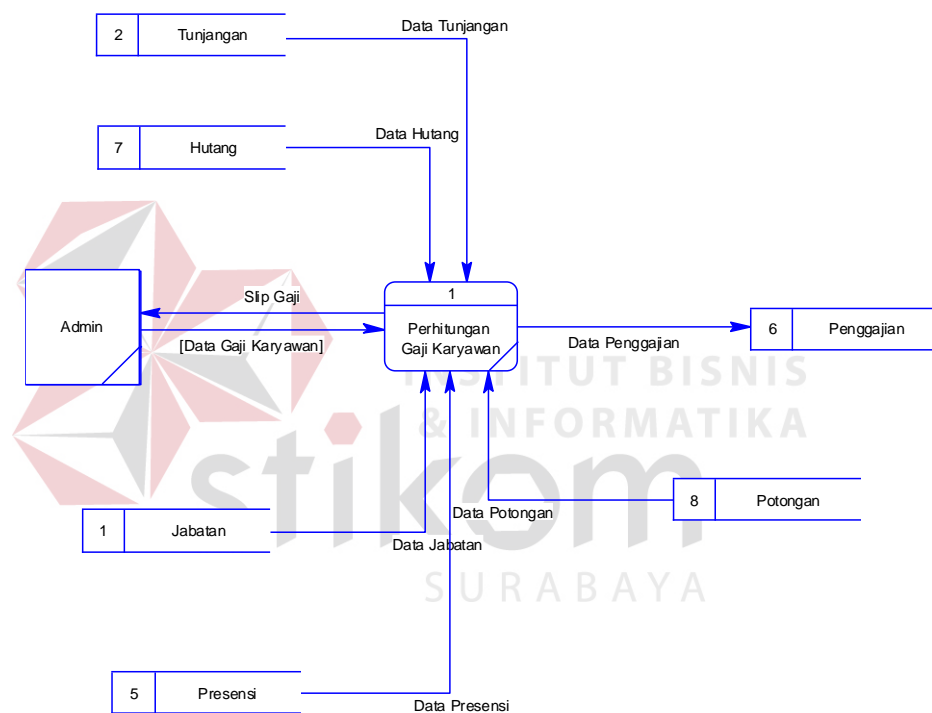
2 Tunjangan

Data Tunjangan

7 Hutang

Data Hutang

Admin

Slip Gaji

[Data Gaji Karyawan]

1

Perhitungan Gaji Karyawan

Data Penggajian

6 Penggajian

INSTITUT BISNIS & INFORMATIKA

stikom

SURABAYA

8 Potongan

Data Potongan

1 Jabatan

Data Jabatan

5 Presensi

Data Presensi